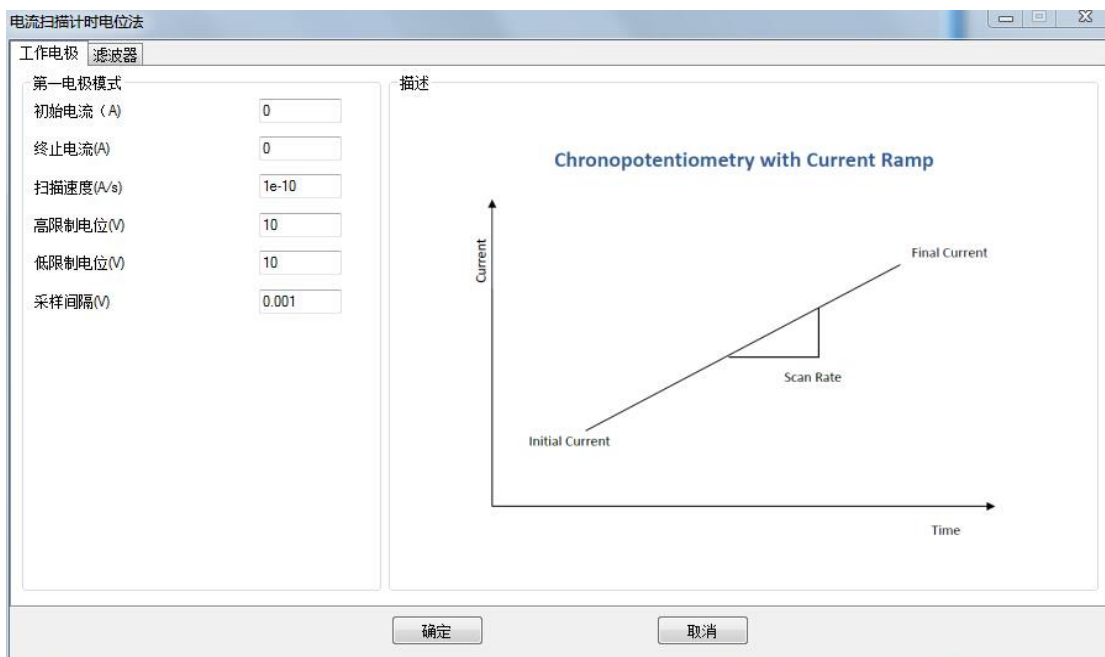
电流扫描计时电位法

工作电极 滤波器

第一电极模式

初始电流（A） 0

终止电流(A) 0

扫描速度(A/s) 1e-10

高限制电位(V) 10

低限制电位(V) 10

采样间隔(V) 0.001

描述

Chronopotentiometry with Current Ramp

Current

Final Current

Scan Rate

Initial Current

Time

确定 取消